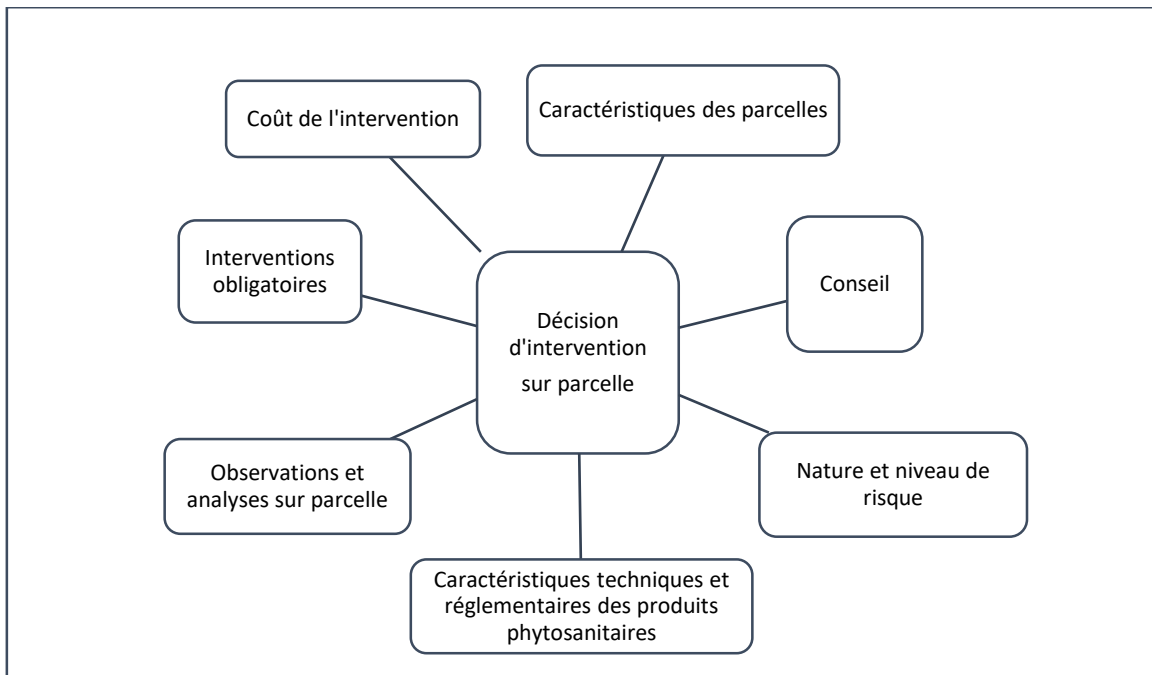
Coût de l'intervention

Caractéristiques des parcelles

Interventions obligatoires

Conseil

Décision d'intervention sur parcelle

Observations et analyses sur parcelle

Nature et niveau de risque

Caractéristiques techniques et réglementaires des produits phytosanitaires